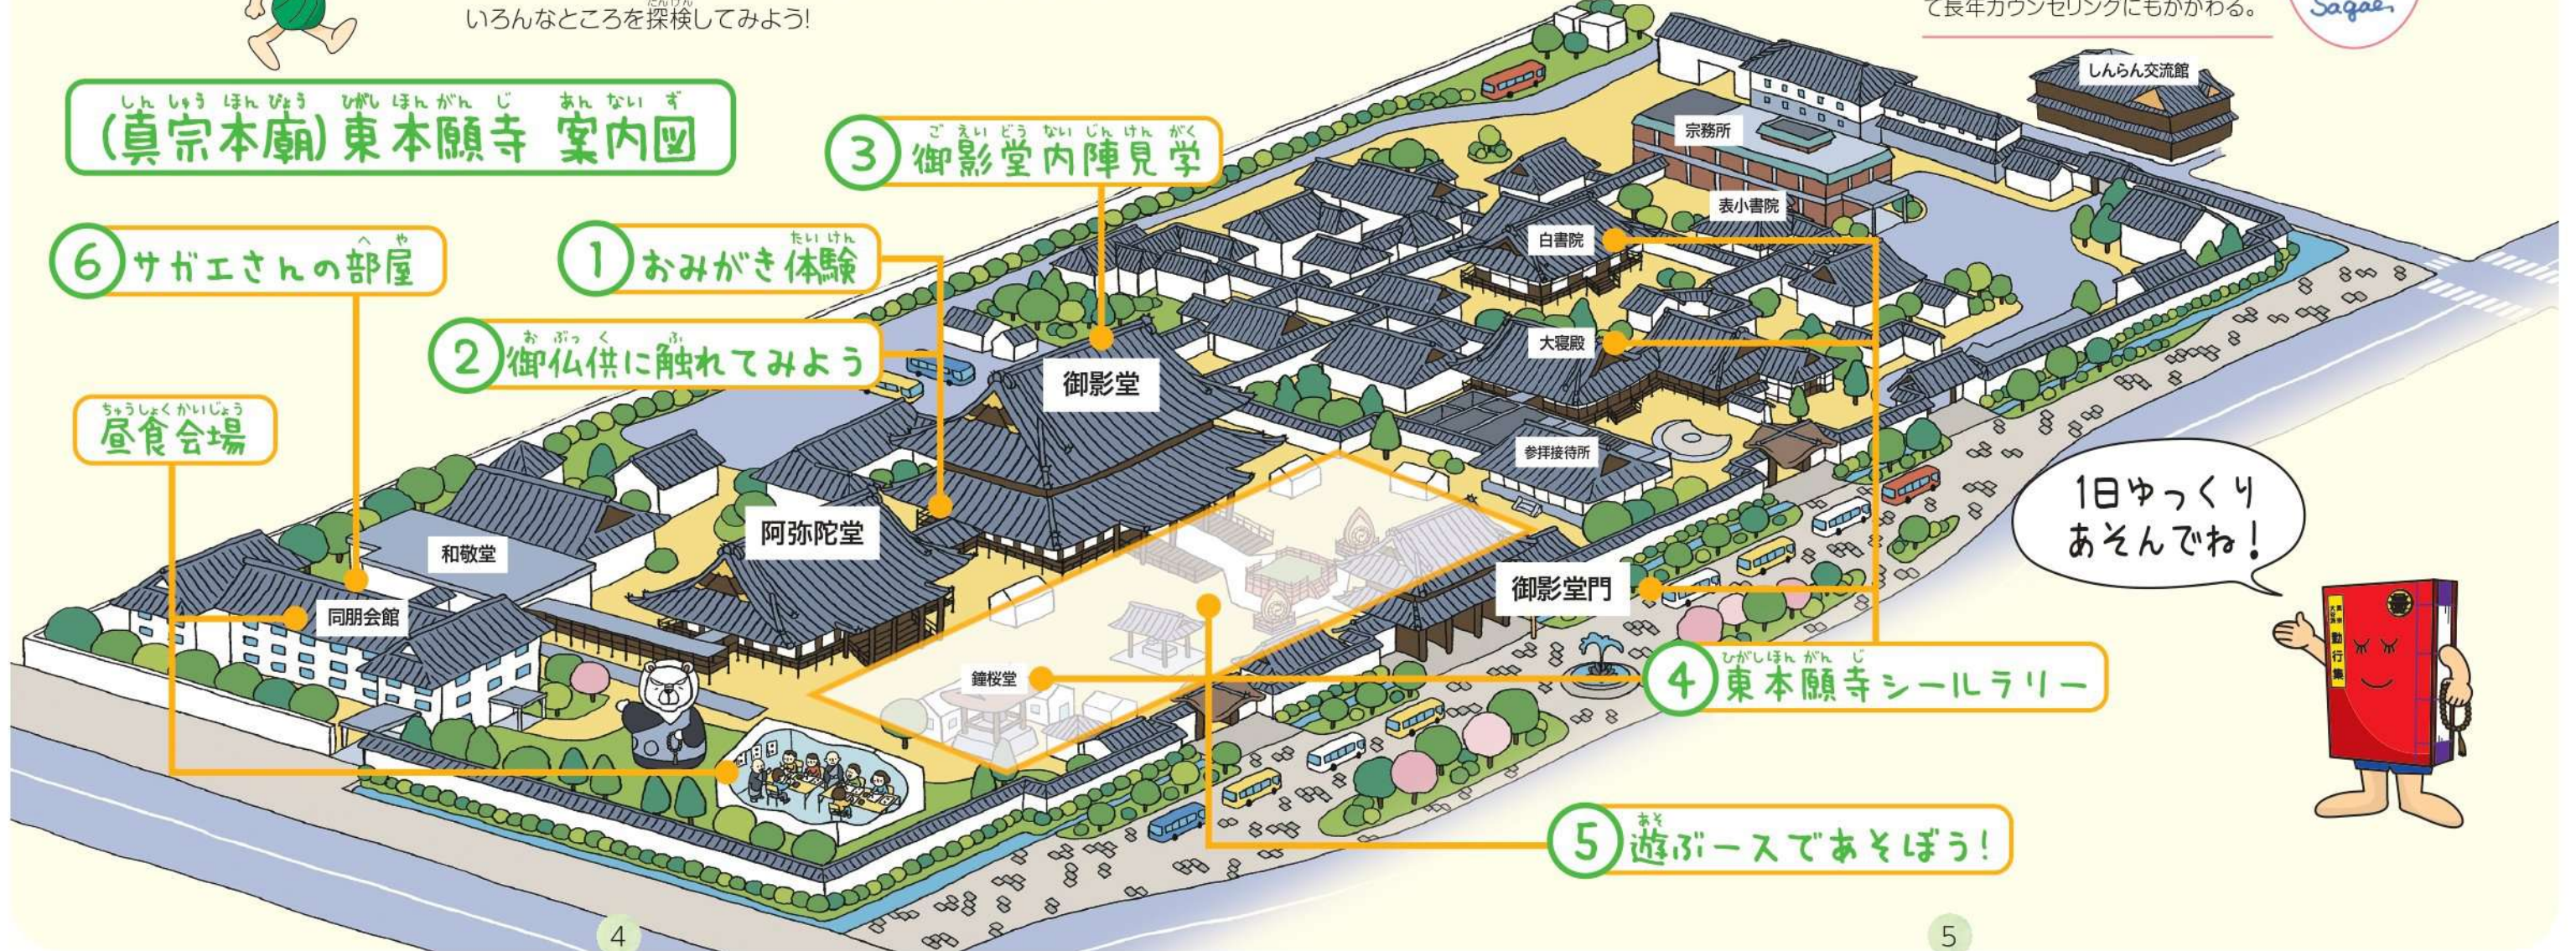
いろんなところを探検してみよう!

て長年カウンセリングにもかかわる。

Sagae

(真宗本廟)東本願寺 案内図

③ 御影堂内陣見学

① おみがき体験

② 御仏供に触れてみよう

⑥ サガエさんの部屋

昼食会場

④ 東本願寺シールラリー

⑤ 遊ぶースであそぼう!

しんらん交流館

宗務所

表小書院

白書院

大寝殿

参拝接待所

御影堂

阿弥陀堂

和敬堂

同朋会館

御影堂門

鐘楼堂

1日ゆっくりあそんでね!

真宗聖典 勤行集

4

5